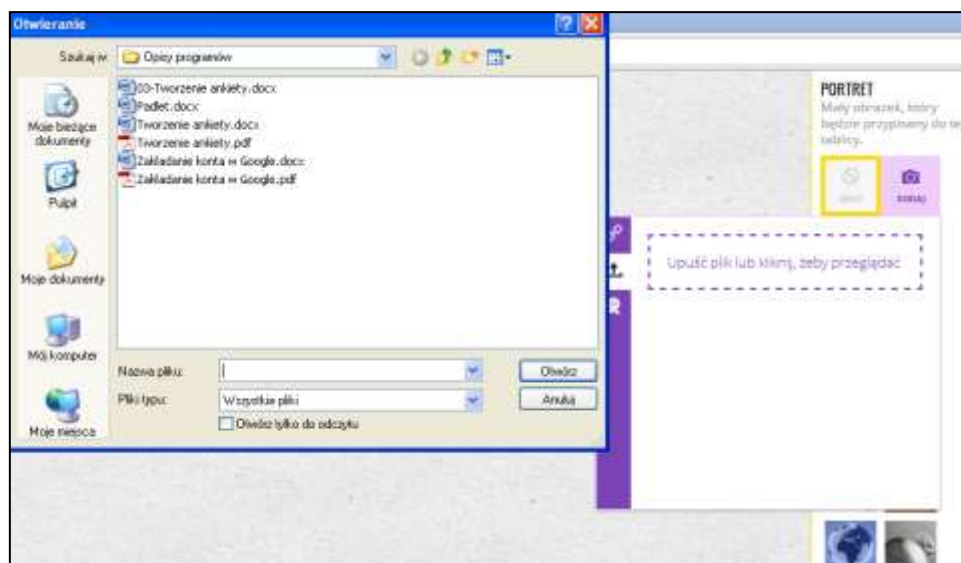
Otwieranie

Szukaj w: Opisy programów

03-Tworzenie ankiety.docx
Padlet.docx
Tworzenie ankiety.docx
Tworzenie ankiety.pdf
Zakładanie konta w Google.docx
Zakładanie konta w Google.pdf

Moje bieżące dokumenty
Pulpit
Moje dokumenty
Mój komputer
Moje miejsca

Nazwa pliku:
Pliki typu: Wszystkie pliki
Otwórz tylko do odczytu
Otwórz
Anuluj

PORTRET
Mały obrazek, który będzie przypisany do tej tablicy.
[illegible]
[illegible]

Upuść plik lub kliknij, żeby przeglądać